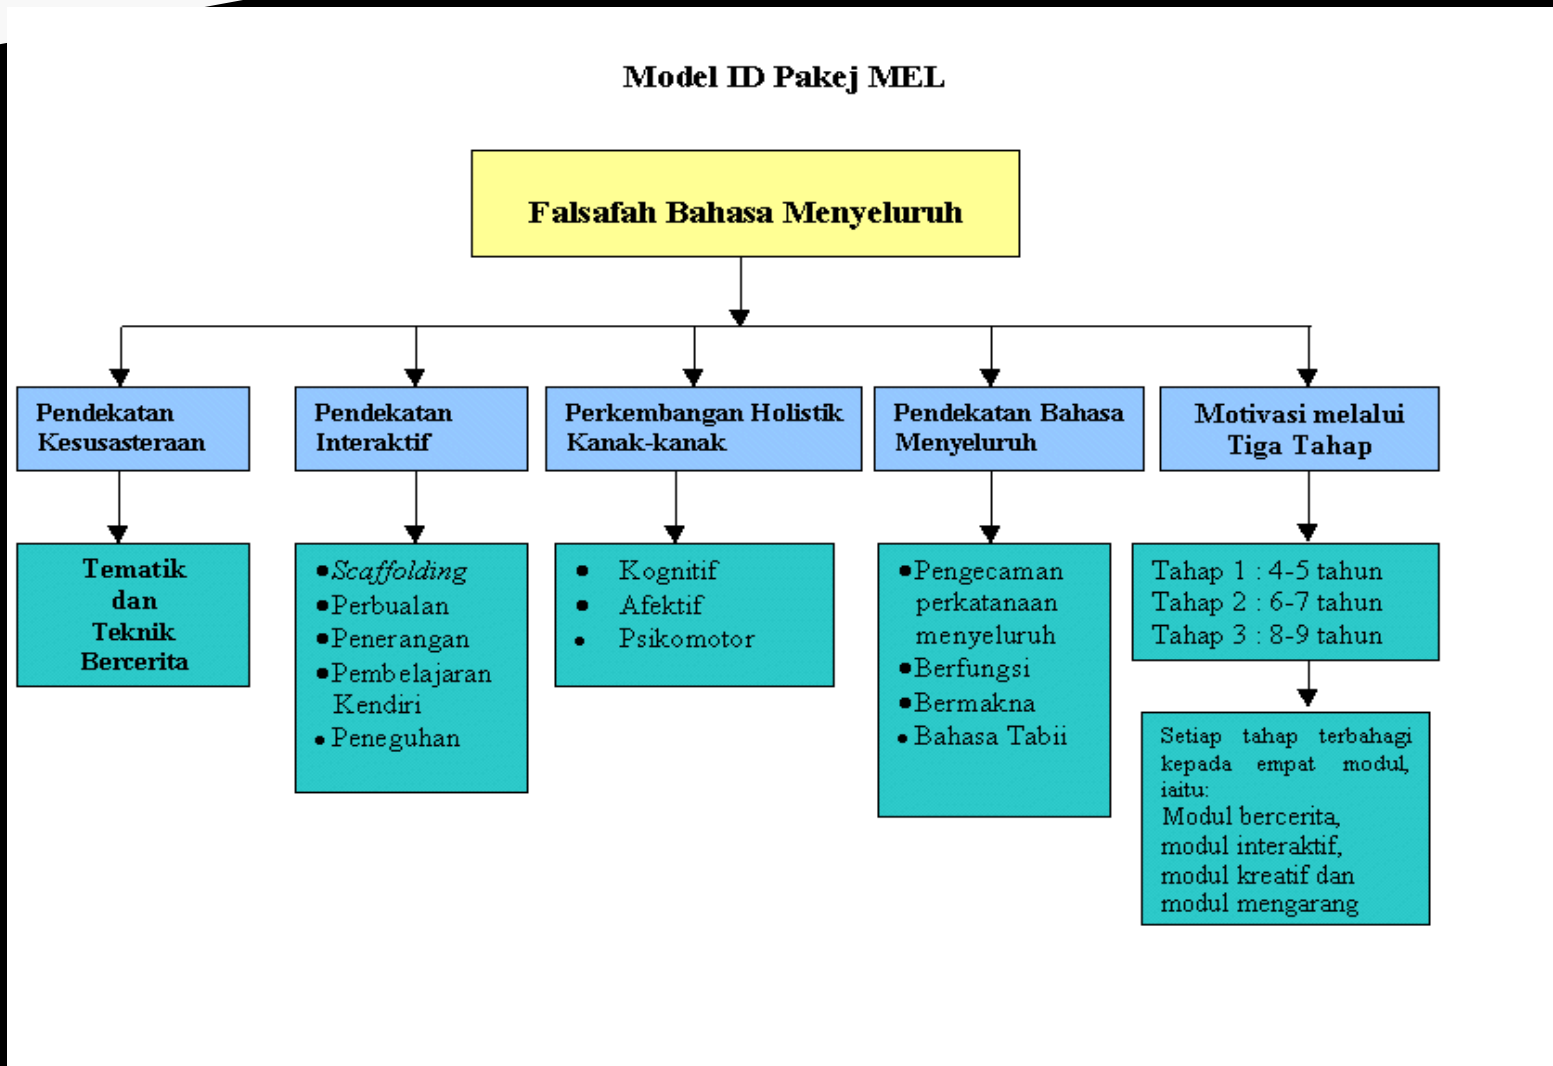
Model ID Pakej MEL

Falsafah Bahasa Menyeluruh

Pendekatan Kesusasteraan

Tematik dan Teknik Bercerita

Pendekatan Interaktif

• *Scaffolding*
• Perbualan
• Penerangan
• Pembelajaran Kendiri
• Peneguhan

Perkembangan Holistik Kanak-kanak

• Kognitif
• Afektif
• Psikomotor

Pendekatan Bahasa Menyeluruh

• Pengecaman perkatanaan menyeluruh
• Berfungsi
• Bermakna
• Bahasa Tabii

Motivasi melalui Tiga Tahap

Tahap 1 : 4-5 tahun
Tahap 2 : 6-7 tahun
Tahap 3 : 8-9 tahun

Setiap tahap terbahagi kepada empat modul, iaitu:
Modul bercerita, modul interaktif, modul kreatif dan modul mengarang